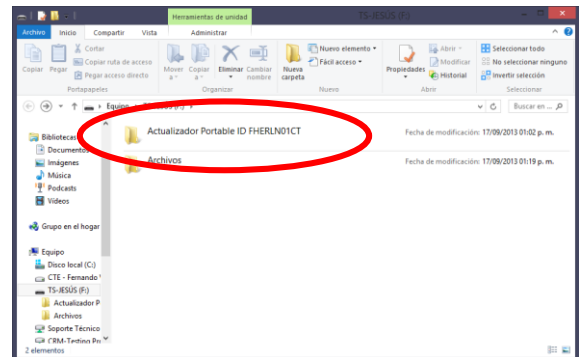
Herramientas de unidad TS-JESÚS (F:)

Archivo Inicio Compartir Vista Administrar

Cortar
Copiar ruta de acceso
Pegar acceso directo
Copiar Pegar
Portapapeles

Mover a Copiar a Eliminar Cambiar nombre
Organizar

Nuevo elemento
Fácil acceso
Nueva carpeta
Nuevo

Abrir
Modificar
Historial
Propiedades
Abrir

Seleccionar todo
No seleccionar ninguno
Invertir selección
Seleccionar

Equipo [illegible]

Buscar en ...

Bibliotecas
Documentos
Imágenes
Música
Podcasts
Videos

Grupo en el hogar

Equipo
Disco local (C:)
CTE - Fernando
TS-JESÚS (F:)
Actualizador P
Archivos
Soporte Técnico
CRM-Testing Pr

Actualizador Portable ID FHERLN01CT Fecha de modificación: 17/09/2013 01:02 p. m.
Archivos Fecha de modificación: 17/09/2013 01:19 p. m.

2 elementos